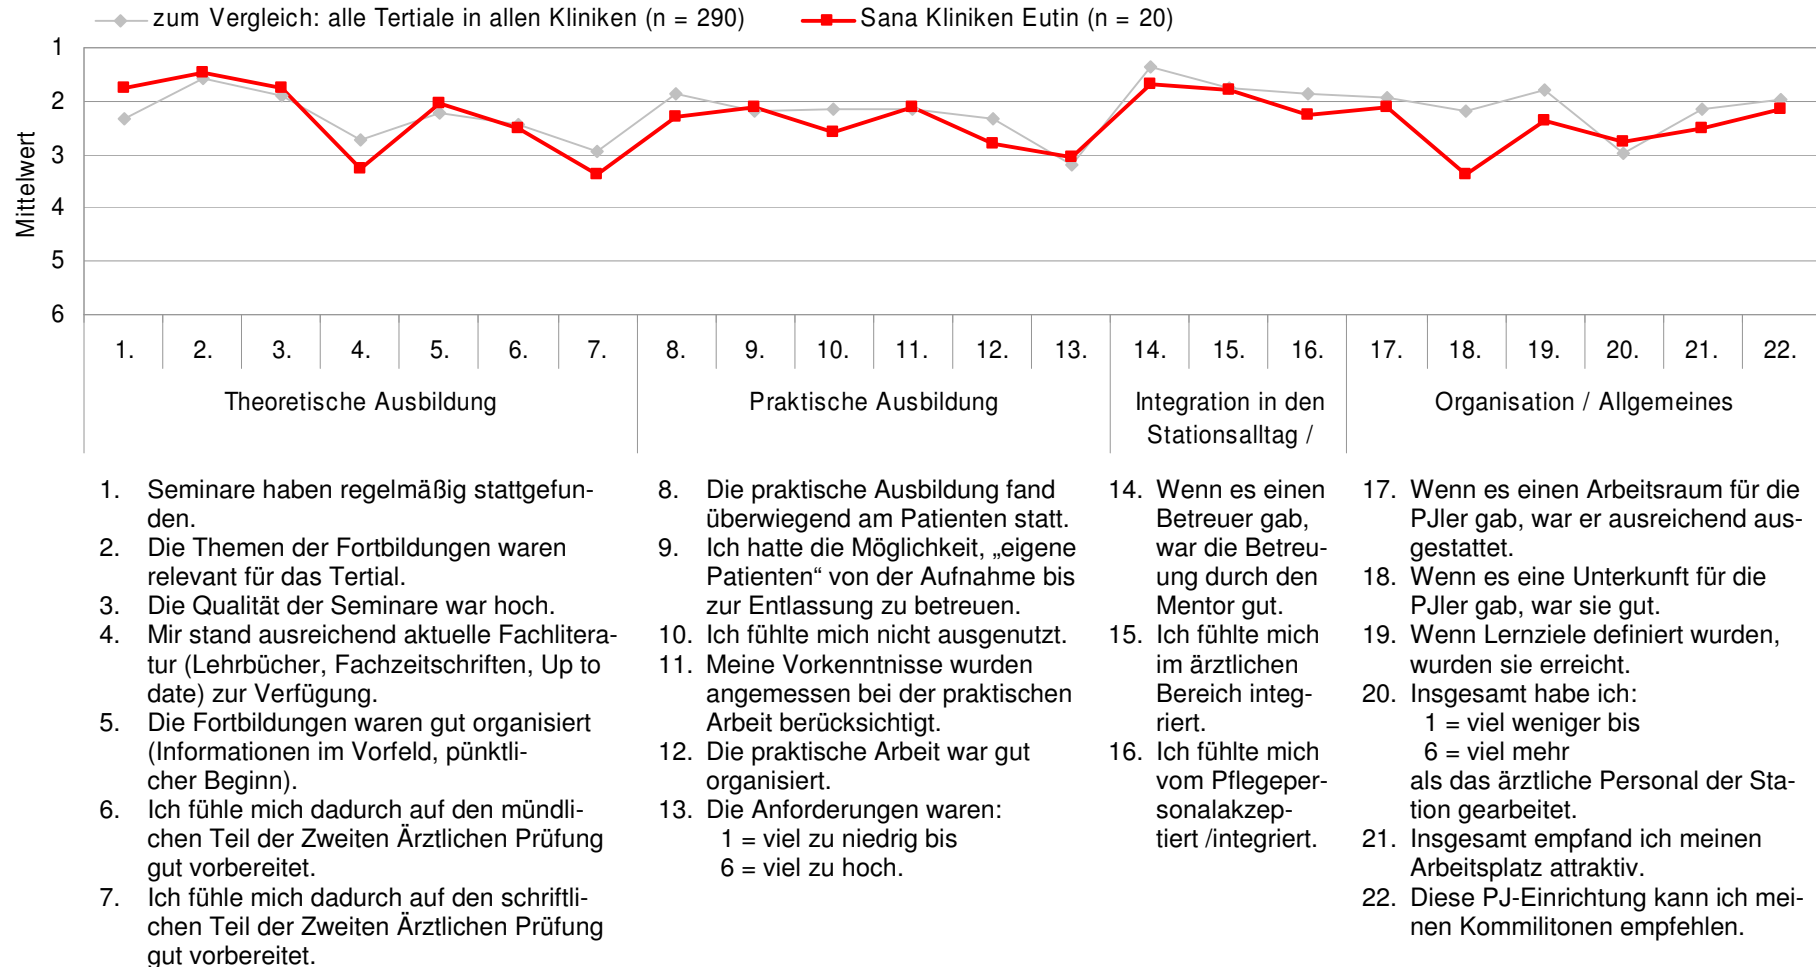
zum Vergleich: alle Tertiale in allen Kliniken (n = 290)
Sana Kliniken Eutin (n = 20)

Mittelwert

1
2
3
4
5
6

1. 2. 3. 4. 5. 6. 7. 8. 9. 10. 11. 12. 13. 14. 15. 16. 17. 18. 19. 20. 21. 22.

Theoretische Ausbildung

Praktische Ausbildung

Integration in den Stationsalltag /

Organisation / Allgemeines

1. Seminare haben regelmäßig stattgefunden.
2. Die Themen der Fortbildungen waren relevant für das Tertial.
3. Die Qualität der Seminare war hoch.
4. Mir stand ausreichend aktuelle Fachliteratur (Lehrbücher, Fachzeitschriften, Up to date) zur Verfügung.
5. Die Fortbildungen waren gut organisiert (Informationen im Vorfeld, pünktlicher Beginn).
6. Ich fühle mich dadurch auf den mündlichen Teil der Zweiten Ärztlichen Prüfung gut vorbereitet.
7. Ich fühle mich dadurch auf den schriftlichen Teil der Zweiten Ärztlichen Prüfung gut vorbereitet.

8. Die praktische Ausbildung fand überwiegend am Patienten statt.
9. Ich hatte die Möglichkeit, „eigene Patienten“ von der Aufnahme bis zur Entlassung zu betreuen.
10. Ich fühlte mich nicht ausgenutzt.
11. Meine Vorkenntnisse wurden angemessen bei der praktischen Arbeit berücksichtigt.
12. Die praktische Arbeit war gut organisiert.
13. Die Anforderungen waren:
1 = viel zu niedrig bis
6 = viel zu hoch.

14. Wenn es einen Betreuer gab, war die Betreuung durch den Mentor gut.
15. Ich fühlte mich im ärztlichen Bereich integriert.
16. Ich fühlte mich vom Pflegepersonalakzeptiert /integriert.

17. Wenn es einen Arbeitsraum für die PJler gab, war er ausreichend ausgestattet.
18. Wenn es eine Unterkunft für die PJler gab, war sie gut.
19. Wenn Lernziele definiert wurden, wurden sie erreicht.
20. Insgesamt habe ich:
1 = viel weniger bis
6 = viel mehr
als das ärztliche Personal der Station gearbeitet.
21. Insgesamt empfand ich meinen Arbeitsplatz attraktiv.
22. Diese PJ-Einrichtung kann ich meinen Kommilitonen empfehlen.